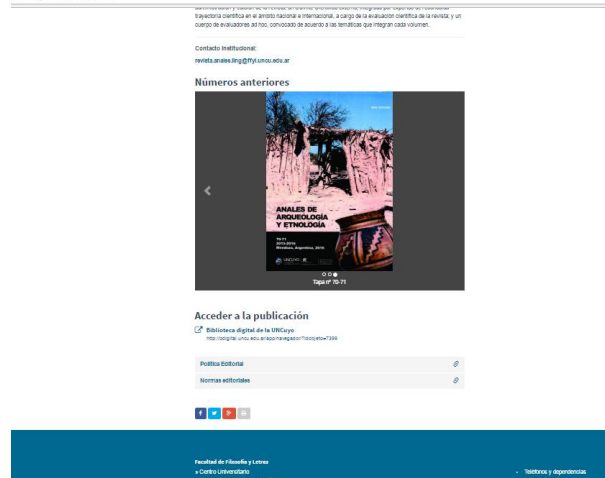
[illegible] trayectoria científica en el ámbito nacional e internacional, a cargo de la evaluación científica de la revista; y un cuerpo de evaluadores ad hoc, convocado de acuerdo a las temáticas que integran cada volumen.

Contacto institucional:
revista.anales.ling@ffyl.uncu.edu.ar

Números anteriores

ANALES DE ARQUEOLOGÍA Y ETNOLOGÍA

70-71
2015-2016
Mendoza, Argentina, 2016

Tapa nº 70-71

Acceder a la publicación

Biblioteca digital de la UNCuyo
http://bdigital.uncu.edu.ar/app/navegador/?idobjeto=7398

Política Editorial

Normas editoriales

Facultad de Filosofía y Letras
» Centro Universitario

Teléfonos y dependencias